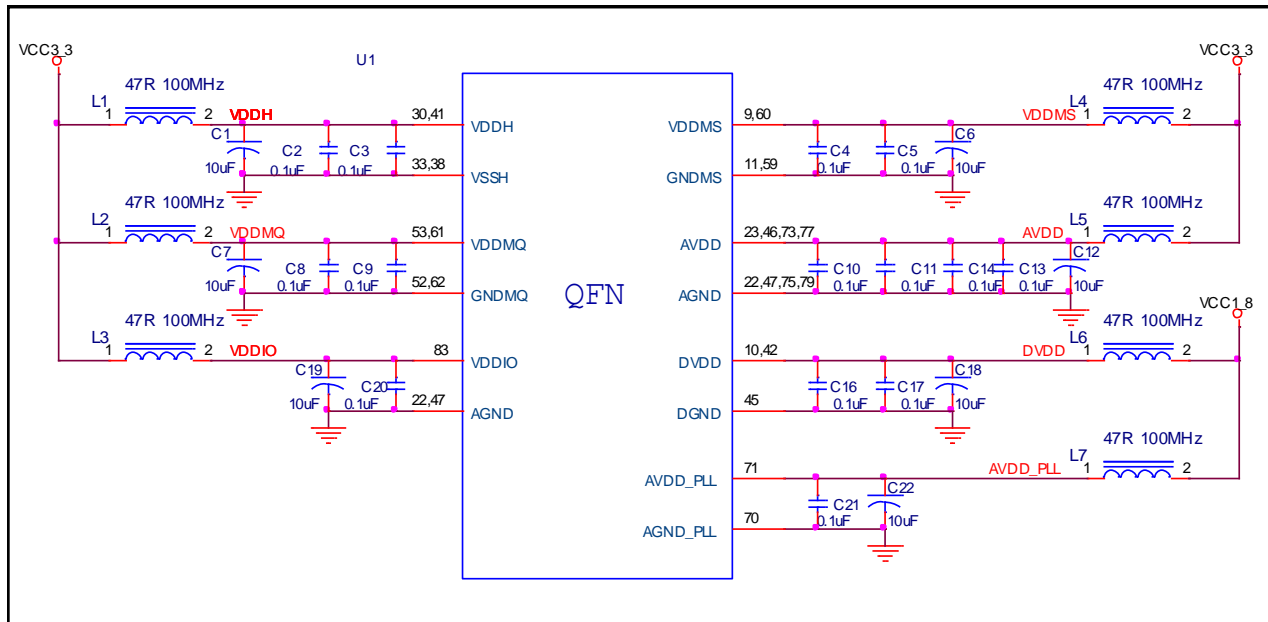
VCC3_3

U1

VCC3_3

L1
1
47R 100MHz
2
VDDH
C1
10uF
C2
0.1uF
C3
0.1uF
30,41
33,38
VDDH
VSSH

L2
1
47R 100MHz
2
VDDMQ
C7
10uF
C8
0.1uF
C9
0.1uF
53,61
52,62
VDDMQ
GNDMQ

L3
1
47R 100MHz
2
VDDIO
C19
10uF
C20
0.1uF
83
22,47
VDDIO
AGND

QFN

VDDMS
GNDMS
9,60
11,59
C4
0.1uF
C5
0.1uF
C6
10uF
VDDMS
L4
1
47R 100MHz
2

AVDD
AGND
23,46,73,77
22,47,75,79
C10
0.1uF
C11
0.1uF
C14
0.1uF
C13
0.1uF
C12
10uF
AVDD
L5
1
47R 100MHz
2

VCC1_8

DVDD
DGND
10,42
45
C16
0.1uF
C17
0.1uF
C18
10uF
DVDD
L6
1
47R 100MHz
2

AVDD_PLL
AGND_PLL
71
70
C21
0.1uF
C22
10uF
AVDD_PLL
L7
1
47R 100MHz
2